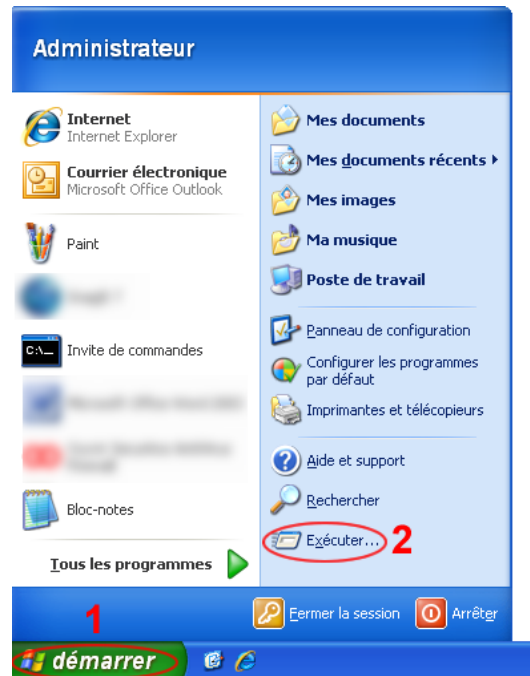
Administrateur

Internet
Internet Explorer

Courrier électronique
Microsoft Office Outlook

Paint

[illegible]

C:\_

Invite de commandes

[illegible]

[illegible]

Bloc-notes

Tous les programmes

Mes documents

Mes documents récents

Mes images

Ma musique

Poste de travail

Panneau de configuration

Configurer les programmes par défaut

Imprimantes et télécopieurs

Aide et support

Rechercher

Exécuter...

2

Fermer la session

Arrêter

1

démarrer